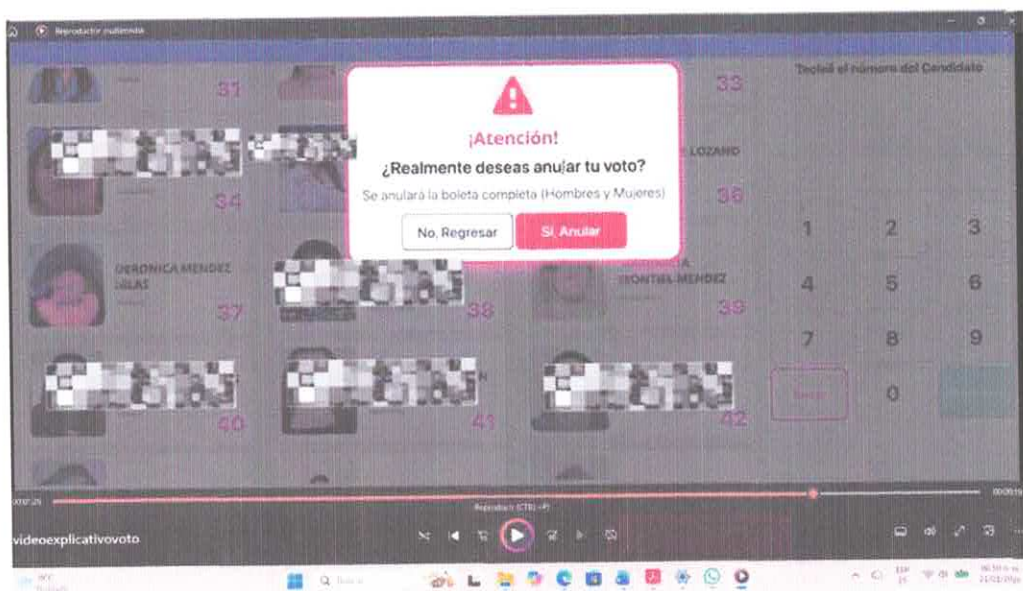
Reproductor multimedia

Teclea el número del Candidato

31

33

¡Atención!

¿Realmente deseas anular tu voto?

Se anulará la boleta completa (Hombres y Mujeres)

No, Regresar

Sí, Anular

LOZANO

34

36

VERONICA MENDEZ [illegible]

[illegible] MONTIEL MENDEZ

37

38

39

40

41

42

1 2 3

4 5 6

7 8 9

0

Reproducir (Ctrl + P)

videoexplicativovoto

Buscar